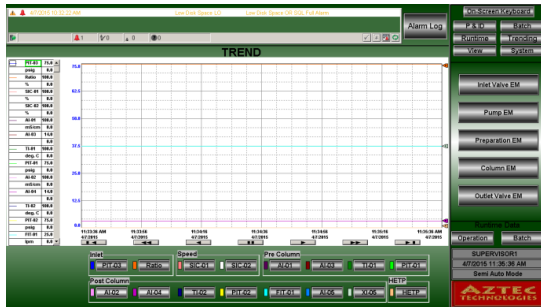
4/7/2015 10:52:22 AM    Low Disk Space (C)    Low Disk Space (W:SQL Full Alarm

1  0  0  0

Alarm Log

On-Screen Keyboard
P & ID    Batch
Runtime    Trending
View    System

TREND

| | PIT-03 | 75.0 |
|---|---|---|
| | psig | 0.0 |
| | Ratio | 100.0 |
| | % | 0.0 |
| | SIC-01 | 100.0 |
| | % | 0.0 |
| | SIC-02 | 100.0 |
| | % | 0.0 |
| | AI-01 | 100.0 |
| | mS/cm | 0.0 |
| | AI-03 | 14.0 |
| | | 0.0 |
| | TI-01 | 100.0 |
| | deg. C | 0.0 |
| | PIT-01 | 75.0 |
| | psig | 0.0 |
| | AI-02 | 100.0 |
| | mS/cm | 0.0 |
| | AI-04 | 14.0 |
| | | 0.0 |
| | TI-02 | 100.0 |
| | deg. C | 0.0 |
| | PIT-02 | 75.0 |
| | psig | 0.0 |
| | FIT-01 | 25.0 |
| | lpm | 0.0 |

75.0
62.5
50.0
37.5
25.0
12.5
0.0

11:31:36 AM 4/7/2015
11:33:36 4/7/2015
11:34:36 4/7/2015
11:35:36 4/7/2015
11:35:36 4/7/2015
11:35:36 4/7/2015
11:36:36 AM 4/7/2015

Inlet Valve EM
Pump EM
Preparation EM
Column EM
Outlet Valve EM

Inlet
PIT-03    Ratio
Speed
SIC-01    SIC-02
Pre Column
AI-01    AI-03    TI-01    PIT-01
Post Column
AI-02    AI-04    TI-02    PIT-02    FIT-01    AI-05    TI-05
HETP
HETP

Runtime Data
Operation    Batch
SUPERVISOR1
4/7/2015 11:36:36 AM
Semi Auto Mode
AZTEC TECHNOLOGIES